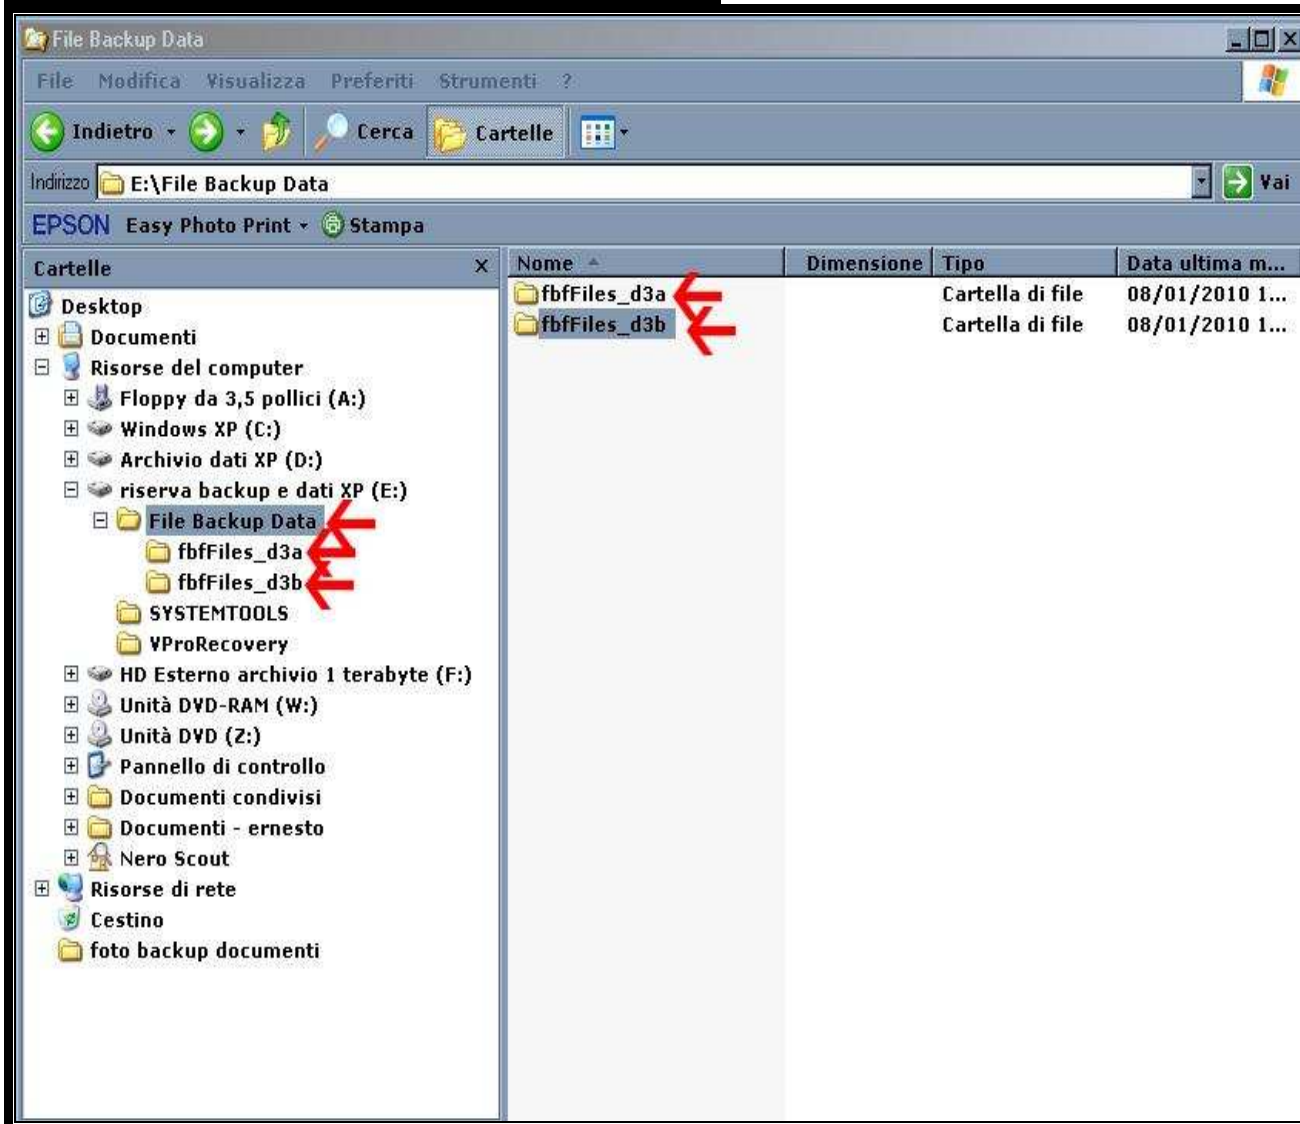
File Backup Data

File Modifica Visualizza Preferiti Strumenti ?

Indietro Cerca Cartelle

Indirizzo E:\File Backup Data Vai

EPSON Easy Photo Print Stampa

Cartelle

Desktop
Documenti
Risorse del computer
Floppy da 3,5 pollici (A:)
Windows XP (C:)
Archivio dati XP (D:)
riserva backup e dati XP (E:)
File Backup Data
fbfFiles_d3a
fbfFiles_d3b
SYSTEMTOOLS
VProRecovery
HD Esterno archivio 1 terabyte (F:)
Unità DVD-RAM (W:)
Unità DVD (Z:)
Pannello di controllo
Documenti condivisi
Documenti - ernesto
Nero Scout
Risorse di rete
Cestino
foto backup documenti

| Nome | Dimensione | Tipo | Data ultima m... |
|---|---|---|---|
| fbfFiles_d3a | | Cartella di file | 08/01/2010 1... |
| fbfFiles_d3b | | Cartella di file | 08/01/2010 1... |